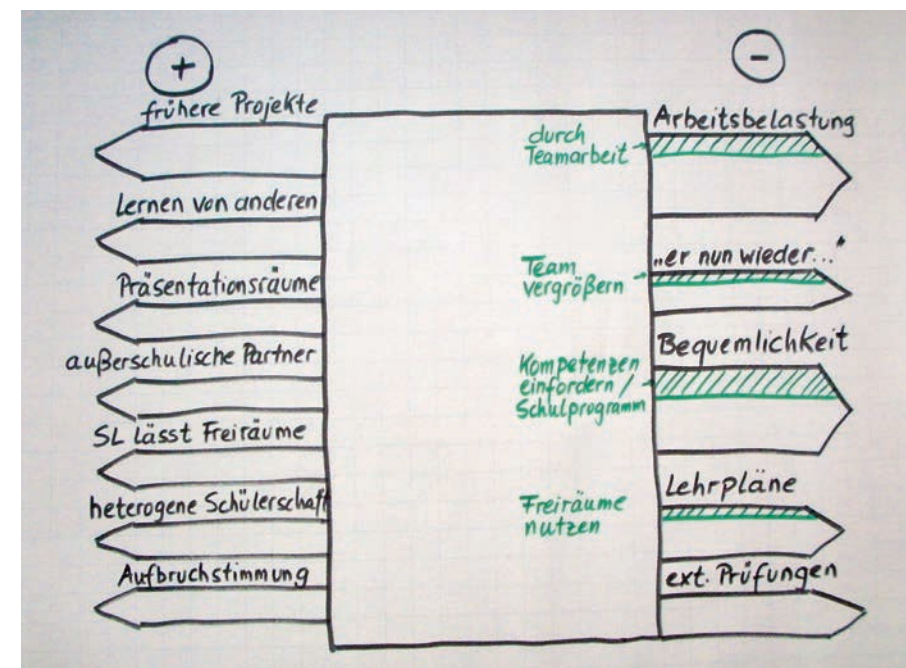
+

frühere Projekte

Lernen von anderen

Präsentationsräume

außerschulische Partner

SL lässt Freiräume

heterogene Schülerschaft

Aufbruchstimmung

−

durch Teamarbeit

Arbeitsbelastung

Team vergrößern

„er nun wieder..."

Kompetenzen einfordern / Schulprogramm

Bequemlichkeit

Freiräume nutzen

Lehrpläne

ext. Prüfungen